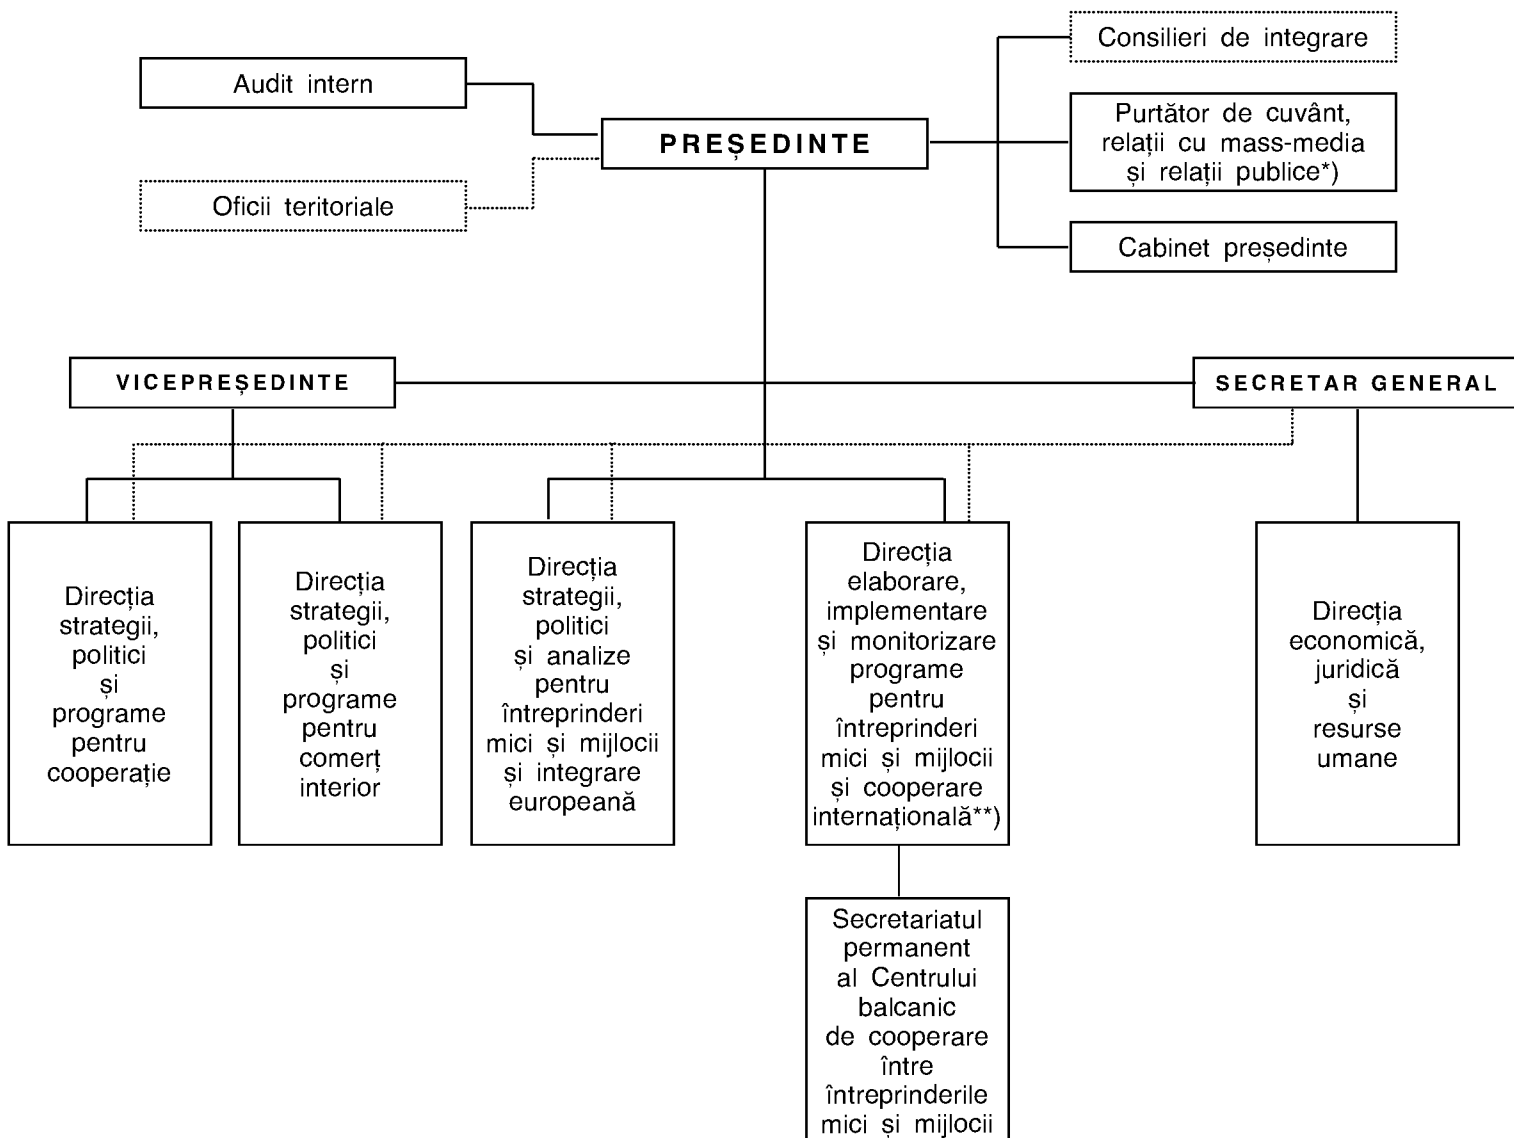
Audit intern

PREȘEDINTE

Oficii teritoriale

Consilieri de integrare

Purtător de cuvânt, relații cu mass-media și relații publice*)

Cabinet președinte

VICEPREȘEDINTE

SECRETAR GENERAL

Direcția strategii, politici și programe pentru cooperație

Direcția strategii, politici și programe pentru comerț interior

Direcția strategii, politici și analize pentru întreprinderi mici și mijlocii și integrare europeană

Direcția elaborare, implementare și monitorizare programe pentru întreprinderi mici și mijlocii și cooperare internațională**)

Direcția economică, juridică și resurse umane

Secretariatul permanent al Centrului balcanic de cooperare între întreprinderile mici și mijlocii